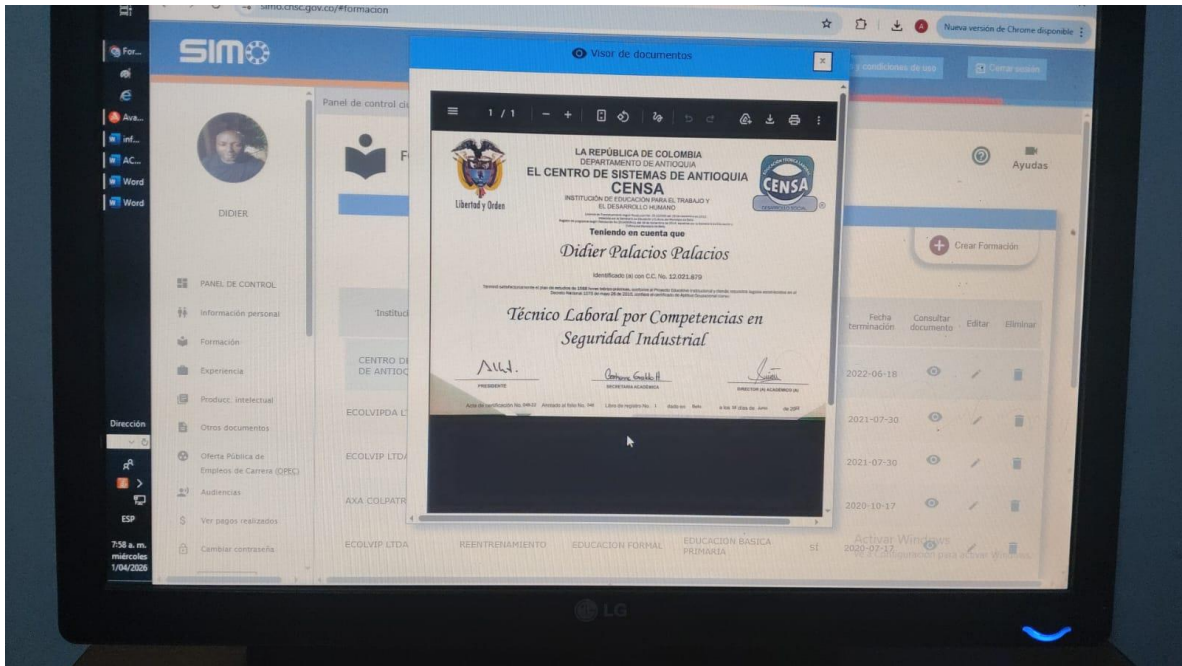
simo.cnsc.gov.co/#formacion

Nueva versión de Chrome disponible

For...
Ava...
inf...
AC...
Word
Word

SIMO

Visor de documentos

y condiciones de uso
Cerrar sesión

Panel de control ci

1 / 1

LA REPÚBLICA DE COLOMBIA
DEPARTAMENTO DE ANTIOQUIA
EL CENTRO DE SISTEMAS DE ANTIOQUIA
CENSA
INSTITUCIÓN DE EDUCACIÓN PARA EL TRABAJO Y EL DESARROLLO HUMANO

Libertad y Orden

CENSA

Teniendo en cuenta que

Didier Palacios Palacios

Identificado (a) con C.C. No. 12.021.879

Técnico Laboral por Competencias en Seguridad Industrial

PRESIDENTE
SECRETARIA ACADÉMICA
DIRECTOR (A) ACADÉMICO (A)

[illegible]

DIDIER

PANEL DE CONTROL
Información personal
Formación
Experiencia
Producc. intelectual
Otros documentos
Oferta Pública de Empleos de Carrera (OPEC)
Audiencias
Ver pagos realizados
Cambiar contraseña

Ayudas

Crear Formación

| Instituci | | | | | Fecha terminación | Consultar documento | Editar | Eliminar |
|---|---|---|---|---|---|---|---|---|
| CENTRO DE ANTIOQ | | | | | 2022-06-18 | | | |
| ECOLVIPDA L | | | | | 2021-07-30 | | | |
| ECOLVIP LTDA | | | | | 2021-07-30 | | | |
| AXA COLPATR | | | | | 2020-10-17 | | | |
| ECOLVIP LTDA | REENTRENAMIENTO | EDUCACION FORMAL | EDUCACION BASICA PRIMARIA | SI | 2020-07-17 | | | |

Activar Windows
Ve a Configuración para activar Windows.

Dirección
ESP
7:58 a. m.
miércoles
1/04/2026

LG